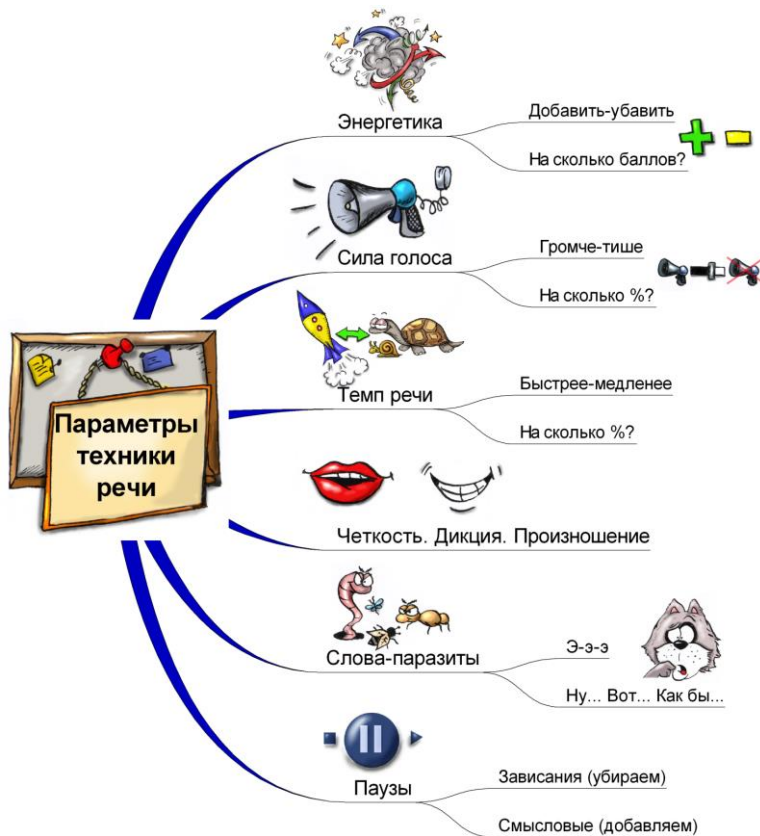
Параметры техники речи

Энергетика

Добавить-убавить

На сколько баллов?

Сила голоса

Громче-тише

На сколько %?

Темп речи

Быстрее-медленее

На сколько %?

Четкость. Дикция. Произношение

Слова-паразиты

Э-э-э

Ну... Вот... Как бы...

Паузы

Зависания (убираем)

Смысловые (добавляем)